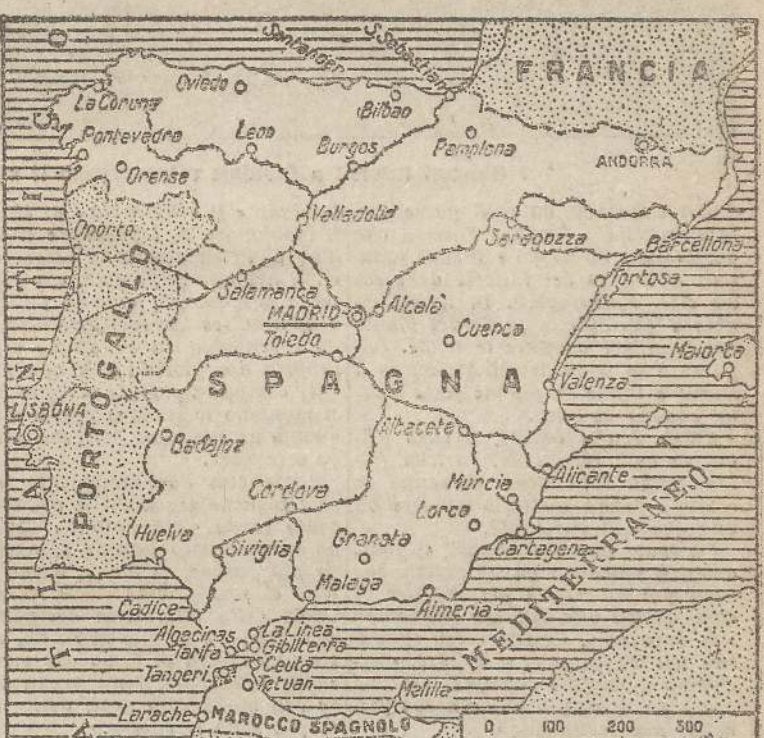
O
Santander
S. Sebastiano
FRANCIA
Oviedo
La Coruña
Bilbao
Pontevedra
Leon
Burgos
Pamplona
ANDORRA
Orense
Valladolid
Oporto
Saragozza
Barcellona
Tortosa
Salamanca
MADRID
Alcalà
Toledo
Cuenca
Maiorca
SPAGNA
Valenza
LISBONA
PORTOGALLO
Badajoz
Albacete
Alicante
Murcia
Cordova
Lorca
Huelva
Siviglia
Granata
Cartagena
Malaga
Almeria
MEDITERRANEO
Cadice
Algeciras
La Linea
Gibilterra
Tarifa
Ceuta
Tangeri
Tetuan
Melilla
Larache
MAROCCO SPAGNOLO
0
100
200
300
ATLANTICO